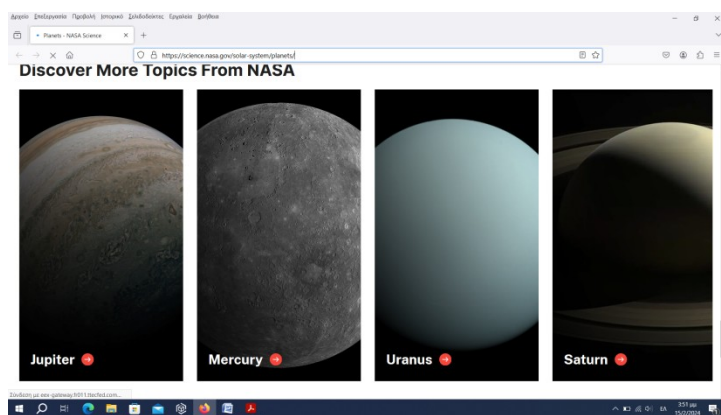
Αρχείο Επεξεργασία Προβολή Ιστορικό Σελιδοδείκτες Εργαλεία Βοήθεια

Planets - NASA Science

https://science.nasa.gov/solar-system/planets/

Discover More Topics From NASA

Jupiter

Mercury

Uranus

Saturn

Σύνδεση με eex-gateway.h011.tlecfed.com...

ΕΛ 3:51 μμ 15/2/2024